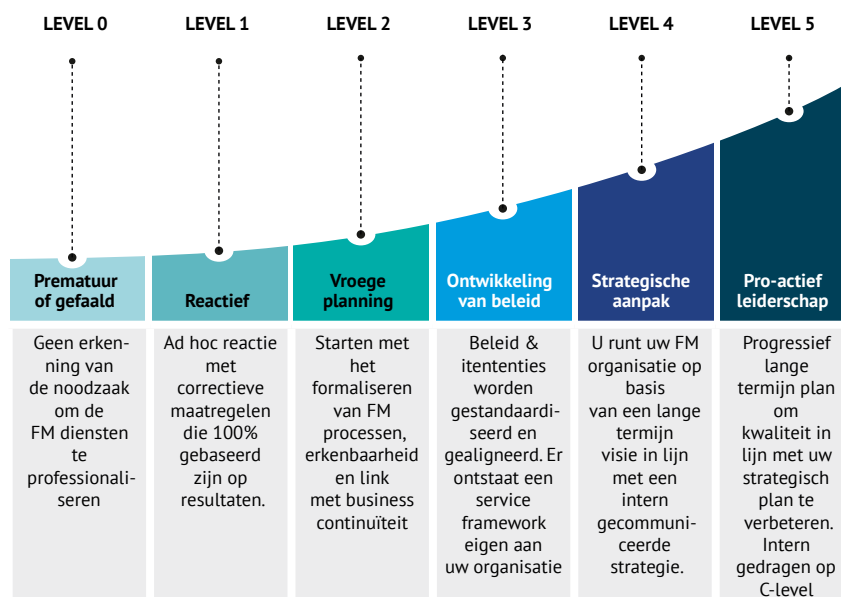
LEVEL 0

Prematuur of gefaald

Geen erkenning van de noodzaak om de FM diensten te professionaliseren

LEVEL 1

Reactief

Ad hoc reactie met correctieve maatregelen die 100% gebaseerd zijn op resultaten.

LEVEL 2

Vroege planning

Starten met het formaliseren van FM processen, erkenbaarheid en link met business continuïteit

LEVEL 3

Ontwikkeling van beleid

Beleid & itententies worden gestandaardiseerd en gealigneerd. Er ontstaat een service framework eigen aan uw organisatie

LEVEL 4

Strategische aanpak

U runt uw FM organisatie op basis van een lange termijn visie in lijn met een intern gecommuniceerde strategie.

LEVEL 5

Pro-actief leiderschap

Progressief lange termijn plan om kwaliteit in lijn met uw strategisch plan te verbeteren. Intern gedragen op C-level